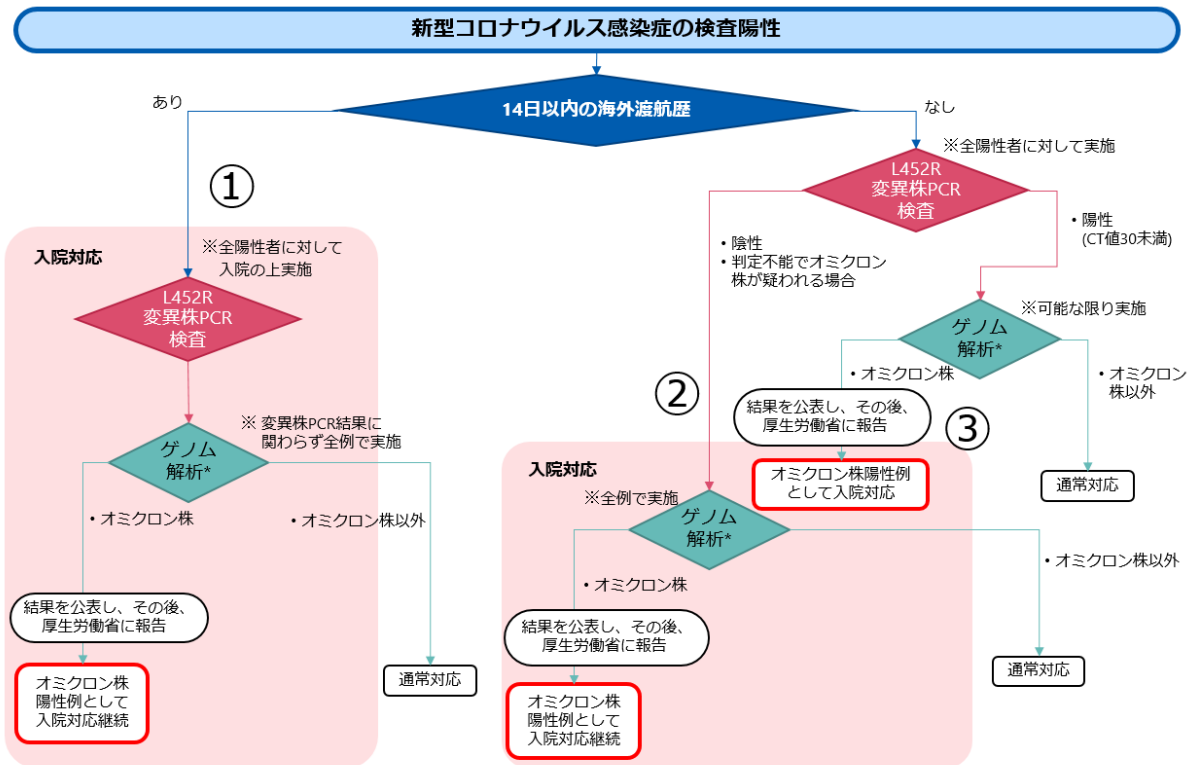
新型コロナウイルス感染症の検査陽性

14日以内の海外渡航歴

あり

なし

①

入院対応

※全陽性者に対して入院の上実施

L452R
変異株PCR
検査

※ 変異株PCR結果に関わらず全例で実施

ゲノム
解析*

• オミクロン株

• オミクロン株以外

結果を公表し、その後、厚生労働省に報告

オミクロン株陽性例として入院対応継続

通常対応

※全陽性者に対して実施

L452R
変異株PCR
検査

• 陰性
• 判定不能でオミクロン株が疑われる場合

• 陽性
(CT値30未満)

②

入院対応

※全例で実施

ゲノム
解析*

• オミクロン株

• オミクロン株以外

結果を公表し、その後、厚生労働省に報告

オミクロン株陽性例として入院対応継続

通常対応

※可能な限り実施

ゲノム
解析*

• オミクロン株

• オミクロン株以外

結果を公表し、その後、厚生労働省に報告

③

オミクロン株陽性例として入院対応

通常対応